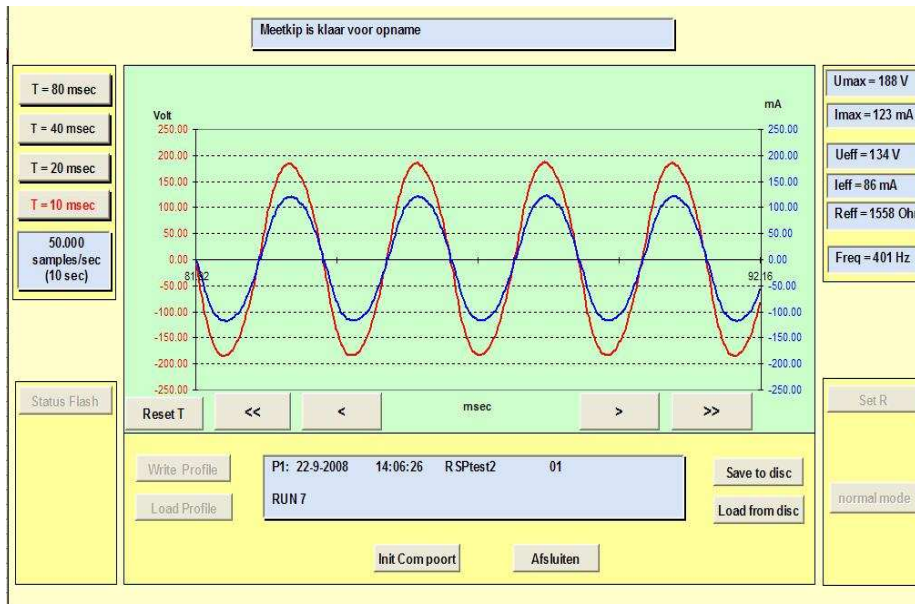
Meetkip is klaar voor opname

T = 80 msec
T = 40 msec
T = 20 msec
T = 10 msec
50.000 samples/sec (10 sec)

Volt
250.00
200.00
150.00
100.00
50.00
0.00
-50.00
-100.00
-150.00
-200.00
-250.00

mA
250.00
200.00
150.00
100.00
50.00
0.00
-50.00
-100.00
-150.00
-200.00
-250.00

81.82
92.16

msec

Umax = 188 V
Imax = 123 mA
Ueff = 134 V
Ieff = 86 mA
Reff = 1558 Oh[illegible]
Freq = 401 Hz

Status Flash
Reset T
<<
<
>
>>
Set R

Write Profile
Load Profile
P1: 22-9-2008 14:06:26 RSPtest2 01
RUN 7
Save to disc
Load from disc
normal mode

Init Com poort
Afsluiten